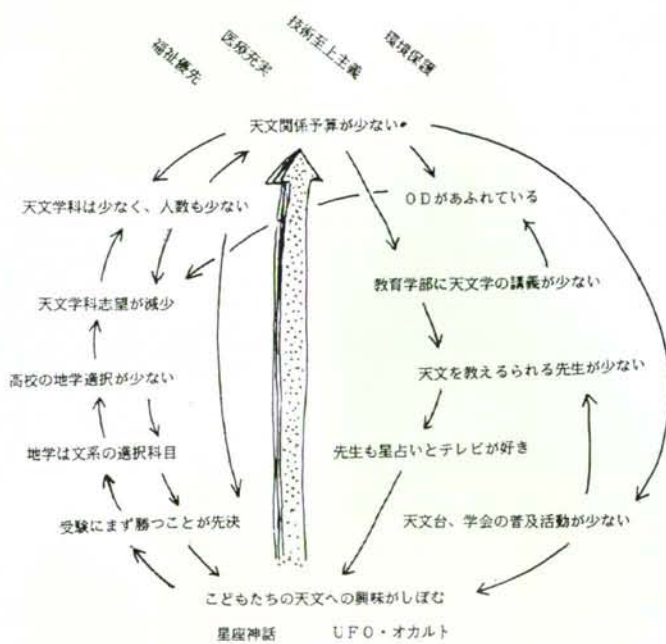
福祉優先 医療充実 技術至上主義 環境保護

天文関係予算が少ない

天文学科は少なく、人数も少ない

ODがあふれている

天文学科志望が減少

教育学部に天文学の講義が少ない

高校の地学選択が少ない

天文を教えるられる先生が少ない

地学は文系の選択科目

先生も星占いとテレビが好き

受験にまず勝つことが先決

天文台、学会の普及活動が少ない

こどもたちの天文への興味がしぼむ

星座神話 UFO・オカルト